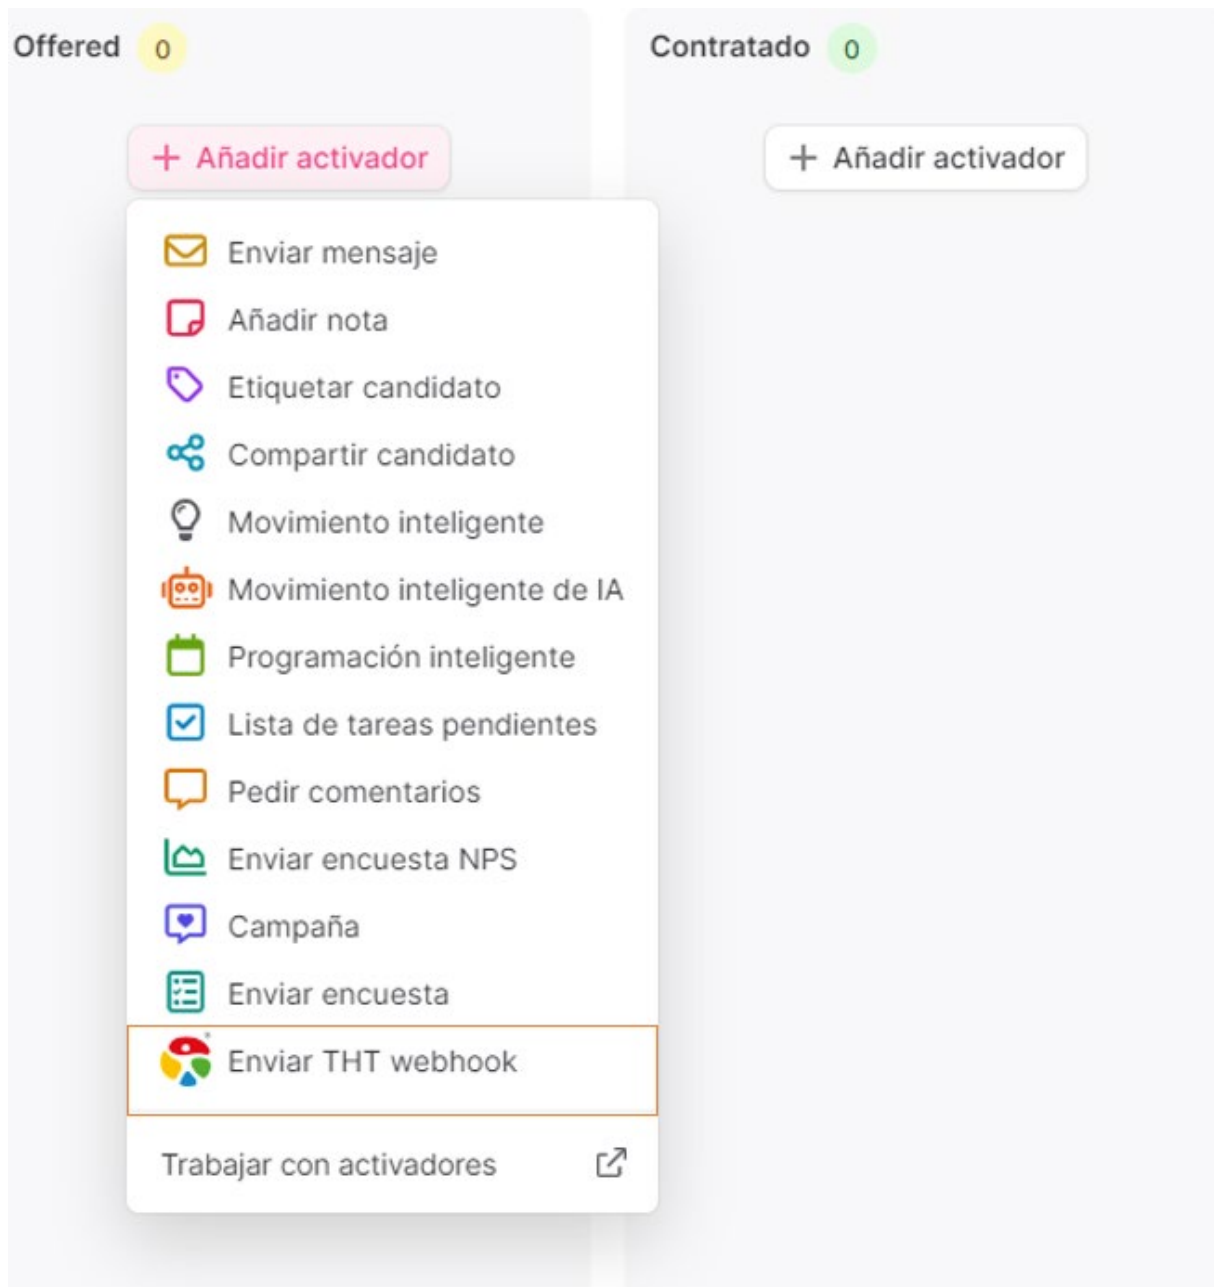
Offered 0

+ Añadir activador

Enviar mensaje
Añadir nota
Etiquetar candidato
Compartir candidato
Movimiento inteligente
Movimiento inteligente de IA
Programación inteligente
Lista de tareas pendientes
Pedir comentarios
Enviar encuesta NPS
Campaña
Enviar encuesta
Enviar THT webhook

Trabajar con activadores

Contratado 0

+ Añadir activador